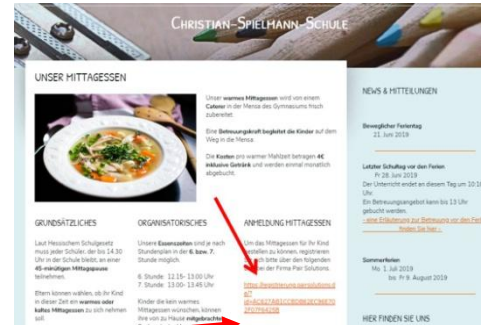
CHRISTIAN-SPIELMANN-SCHULE

UNSER MITTAGESSEN

Unser warmes Mittagessen wird von einem Caterer in der Mensa des Gymnasiums frisch zubereitet.

Eine Betreuungskraft begleitet die Kinder auf dem Weg in die Mensa.

Die Kosten pro warmer Mahlzeit betragen 4€ inklusive Getränk und werden einmal monatlich abgebucht.

GRUNDSÄTZLICHES

Laut Hessischem Schulgesetz muss jeder Schüler, der bis 14.30 Uhr in der Schule bleibt, an einer 45-minütigen Mittagspause teilnehmen.

Eltern können wählen, ob ihr Kind in dieser Zeit ein warmes oder kaltes Mittagessen zu sich nehmen soll.

ORGANISATORISCHES

Unsere Essenszeiten sind je nach Stundenplan in der 6. bzw. 7. Stunde möglich.

6. Stunde: 12.15- 13.00 Uhr
7. Stunde: 13.00- 13.45 Uhr

Kinder die kein warmes Mittagessen wünschen, können ihre von zu Hause mitgebrachte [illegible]

ANMELDUNG MITTAGESSEN

Um das Mittagessen für Ihr Kind bestellen zu können, registrieren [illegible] sich bitte über den folgenden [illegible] der Firma Pair Solutions.

https://registrierung.pairsolutions.de/?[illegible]

NEWS & MITTEILUNGEN

Beweglicher Ferientag
21. Juni 2019

Letzter Schultag vor den Ferien
Fr 28. Juni 2019
Der Unterricht endet an diesem Tag um 10:15 Uhr.
Ein Betreuungsangebot kann bis 13 Uhr gebucht werden.
...eine Erläuterung zur Betreuung vor den Ferien finden Sie hier...

Sommerferien
Mo. 1. Juli 2019
bis Fr 9. August 2019

HIER FINDEN SIE UNS